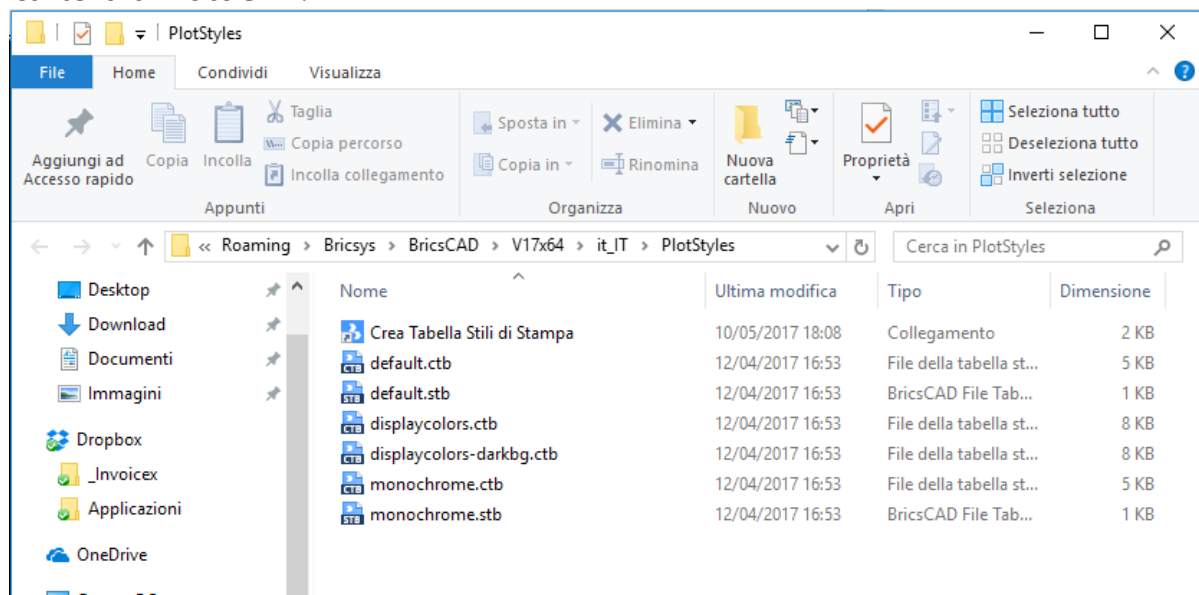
PlotStyles

File Home Condividi Visualizza

Aggiungi ad Accesso rapido Copia Incolla Taglia Copia percorso Incolla collegamento
Appunti

Sposta in Copia in Elimina Rinomina
Organizza

Nuova cartella
Nuovo

Proprietà
Apri

Seleziona tutto Deseleziona tutto Inverti selezione
Seleziona

« Roaming › Bricsys › BricsCAD › V17x64 › it_IT › PlotStyles

Cerca in PlotStyles

Desktop
Download
Documenti
Immagini
Dropbox
_Invoicex
Applicazioni
OneDrive

| Nome | Ultima modifica | Tipo | Dimensione |
|---|---|---|---|
| Crea Tabella Stili di Stampa | 10/05/2017 18:08 | Collegamento | 2 KB |
| default.ctb | 12/04/2017 16:53 | File della tabella st... | 5 KB |
| default.stb | 12/04/2017 16:53 | BricsCAD File Tab... | 1 KB |
| displaycolors.ctb | 12/04/2017 16:53 | File della tabella st... | 8 KB |
| displaycolors-darkbg.ctb | 12/04/2017 16:53 | File della tabella st... | 8 KB |
| monochrome.ctb | 12/04/2017 16:53 | File della tabella st... | 5 KB |
| monochrome.stb | 12/04/2017 16:53 | BricsCAD File Tab... | 1 KB |